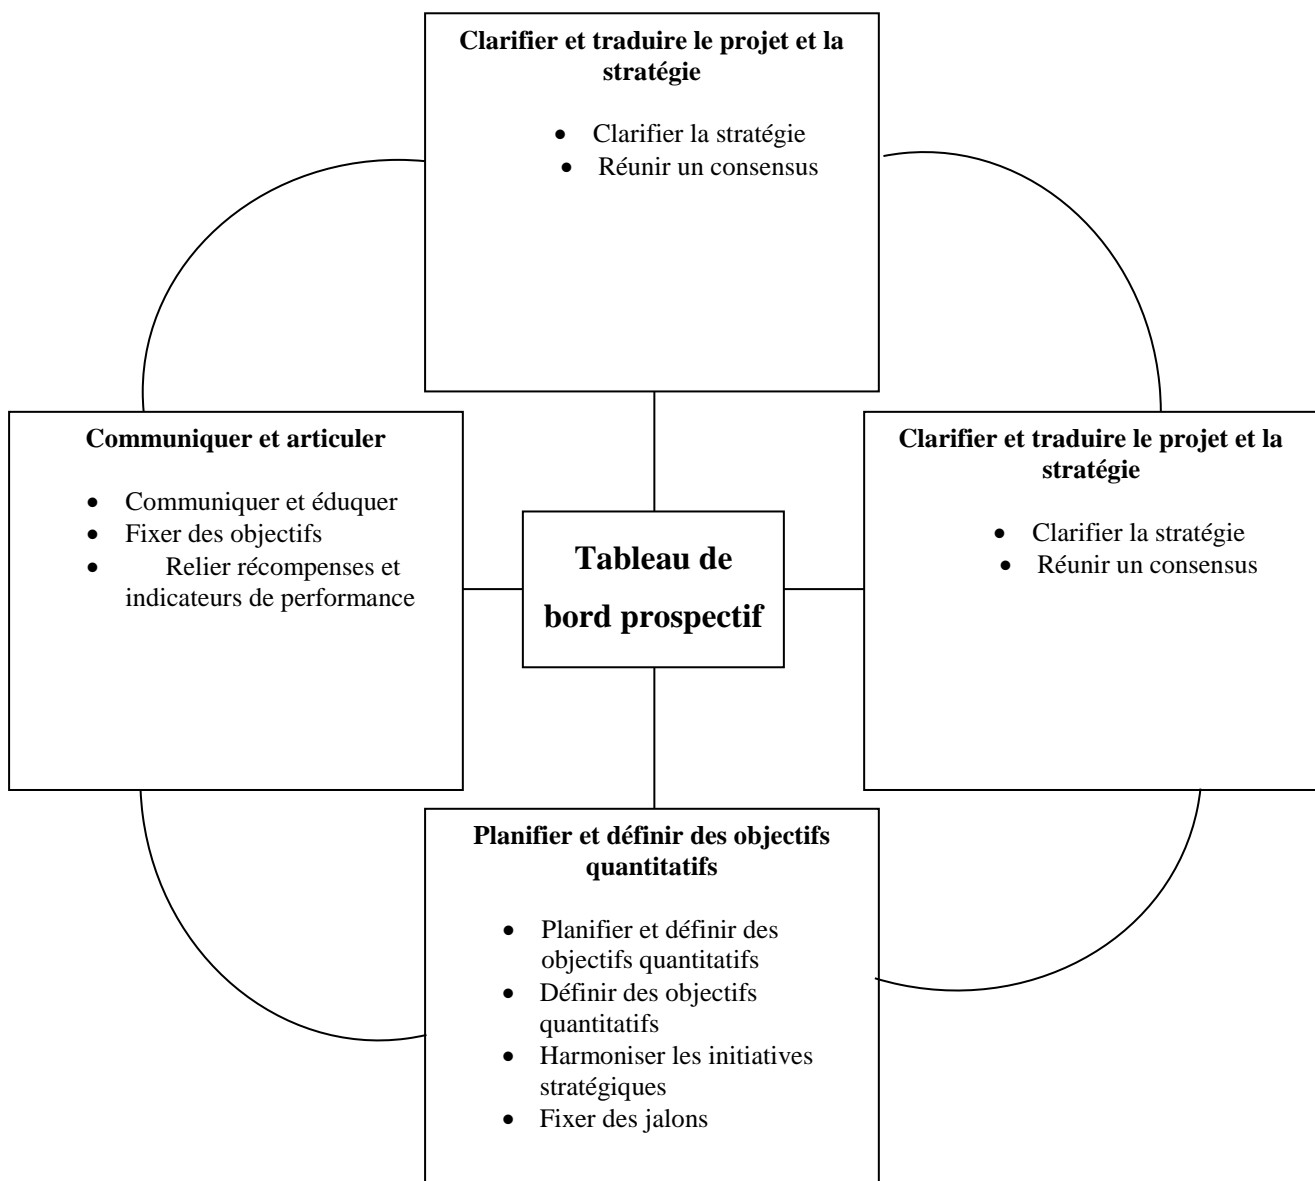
**Clarifier et traduire le projet et la stratégie**

- Clarifier la stratégie
- Réunir un consensus

**Communiquer et articuler**

- Communiquer et éduquer
- Fixer des objectifs
- Relier récompenses et indicateurs de performance

**Tableau de bord prospectif**

**Clarifier et traduire le projet et la stratégie**

- Clarifier la stratégie
- Réunir un consensus

**Planifier et définir des objectifs quantitatifs**

- Planifier et définir des objectifs quantitatifs
- Définir des objectifs quantitatifs
- Harmoniser les initiatives stratégiques
- Fixer des jalons